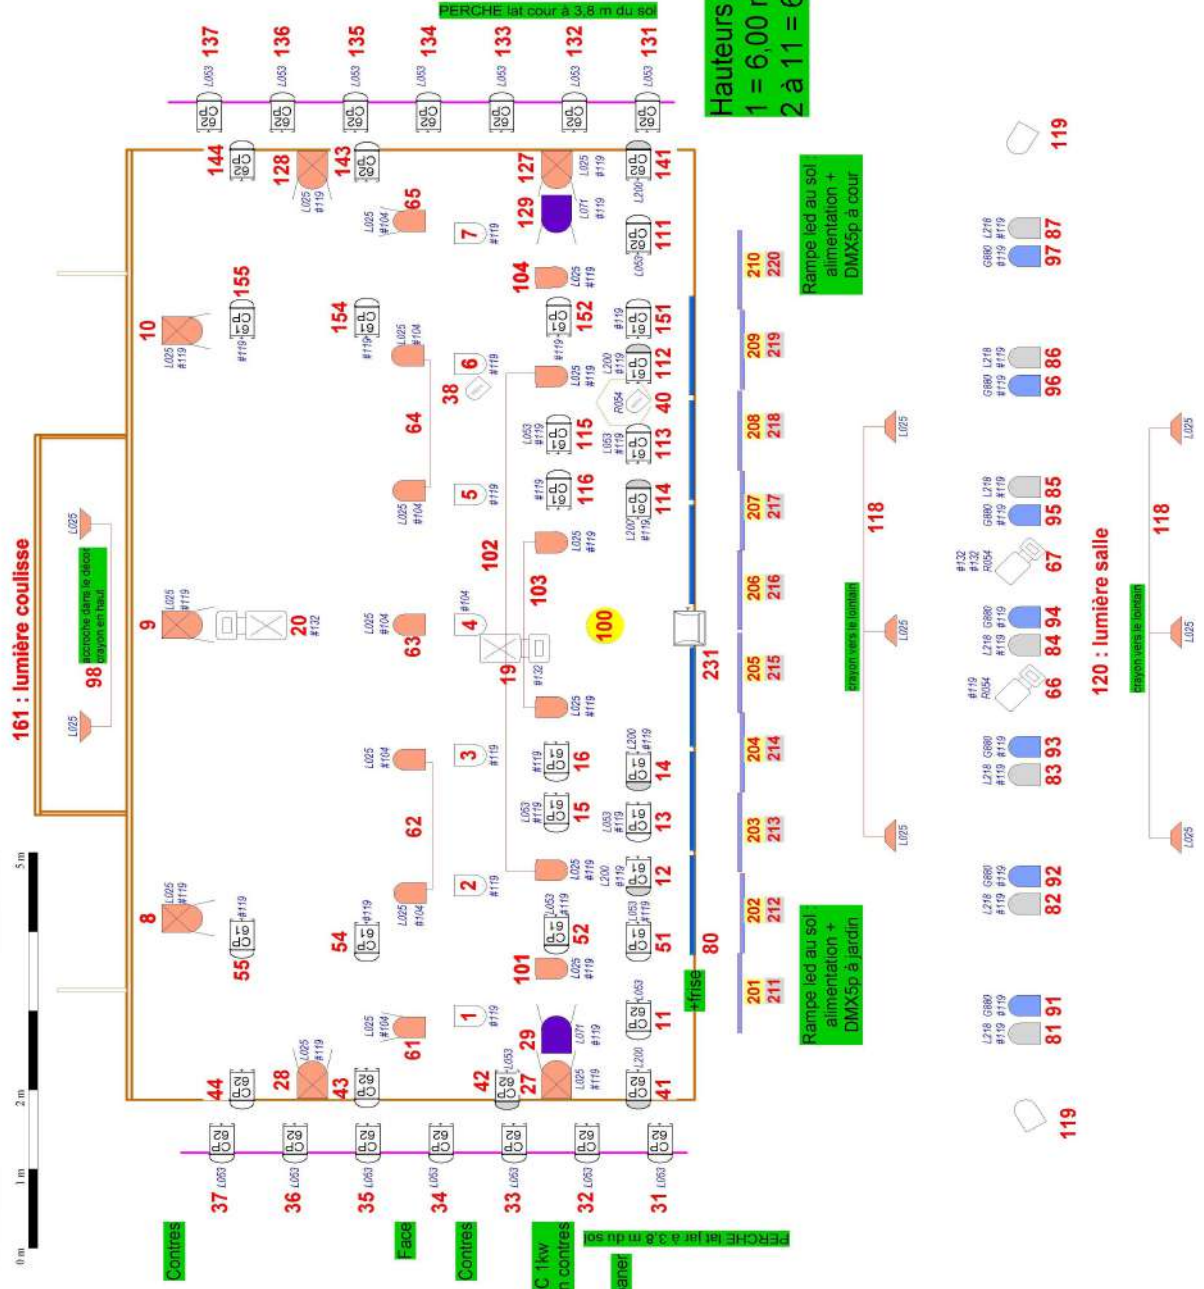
PERCHE lat cour à 3,8 m du sol

Hauteurs
1 = 6,00 m
2 à 11 = 6

137 136 135 134 133 132 131

L053 L053 L053 L053 L053 L053 L053

CP 62 CP 62 CP 62 CP 62 CP 62 CP 62 CP 62

144 128 143 127 141

129 111

65 7

104

10 155 154 152 151

6 112

38 40

64 115 113

5 116 114

102

103

9 20 63 4 100 231

19

3 16 14

62 15 13

2 12

8 54 52 51

55 101 80

1 11

61 29

44 28 43 42 27 41

37 36 35 34 33 32 31

L053 L053 L053 L053 L053 L053 L053

Rampe led au sol alimentation + DMX5p à cour

210 220
209 219
208 218
207 217
206 216
205 215
204 214
203 213
202 212
201 211

Rampe led au sol alimentation + DMX5p à jardin

+frise

119

97 87
96 86
95 85
67
84 94
66
83 93
82 92
81 91

119

118
crayon vers le lointain

118
120 : lumière salle
crayon vers le lointain

161 : lumière coulisse

98
accroche dans le décor crayon en haut

L025 #119 L025 #104 L025 #119 L053 #119 L200 #119 L071 #119 L218 #119 G880 #119 #132 R054

5 m
2 m
1 m
0 m

Contres
Face
Contres
C 1kw
n contres
aner

PERCHE lat jar à 3,8 m du sol